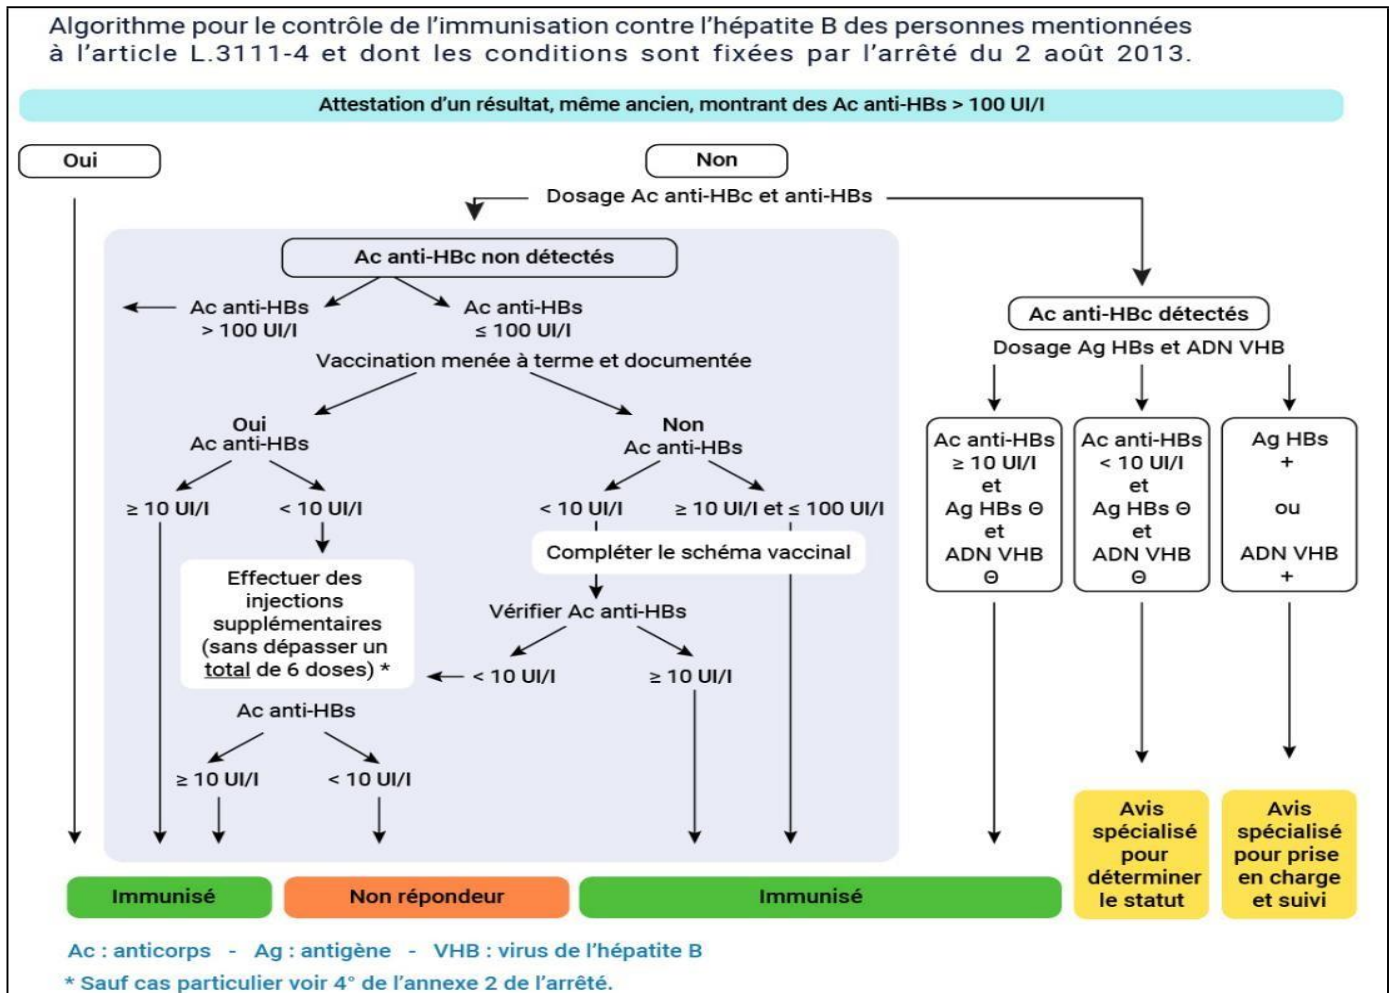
Algorithme pour le contrôle de l'immunisation contre l'hépatite B des personnes mentionnées à l'article L.3111-4 et dont les conditions sont fixées par l'arrêté du 2 août 2013.

Attestation d'un résultat, même ancien, montrant des Ac anti-HBs > 100 UI/l

Oui

Non

Dosage Ac anti-HBc et anti-HBs

Ac anti-HBc non détectés

Ac anti-HBs > 100 UI/l

Ac anti-HBs ≤ 100 UI/l

Vaccination menée à terme et documentée

Oui
Ac anti-HBs

≥ 10 UI/l

< 10 UI/l

Effectuer des injections supplémentaires (sans dépasser un total de 6 doses) *

Ac anti-HBs

≥ 10 UI/l

< 10 UI/l

Non
Ac anti-HBs

< 10 UI/l

≥ 10 UI/l et ≤ 100 UI/l

Compléter le schéma vaccinal

Vérifier Ac anti-HBs

< 10 UI/l

≥ 10 UI/l

Ac anti-HBc détectés

Dosage Ag HBs et ADN VHB

Ac anti-HBs ≥ 10 UI/l et Ag HBs ⊖ et ADN VHB ⊖

Ac anti-HBs < 10 UI/l et Ag HBs ⊖ et ADN VHB ⊖

Ag HBs + ou ADN VHB +

Immunisé

Non répondeur

Immunisé

Avis spécialisé pour déterminer le statut

Avis spécialisé pour prise en charge et suivi

Ac : anticorps - Ag : antigène - VHB : virus de l'hépatite B

* Sauf cas particulier voir 4° de l'annexe 2 de l'arrêté.